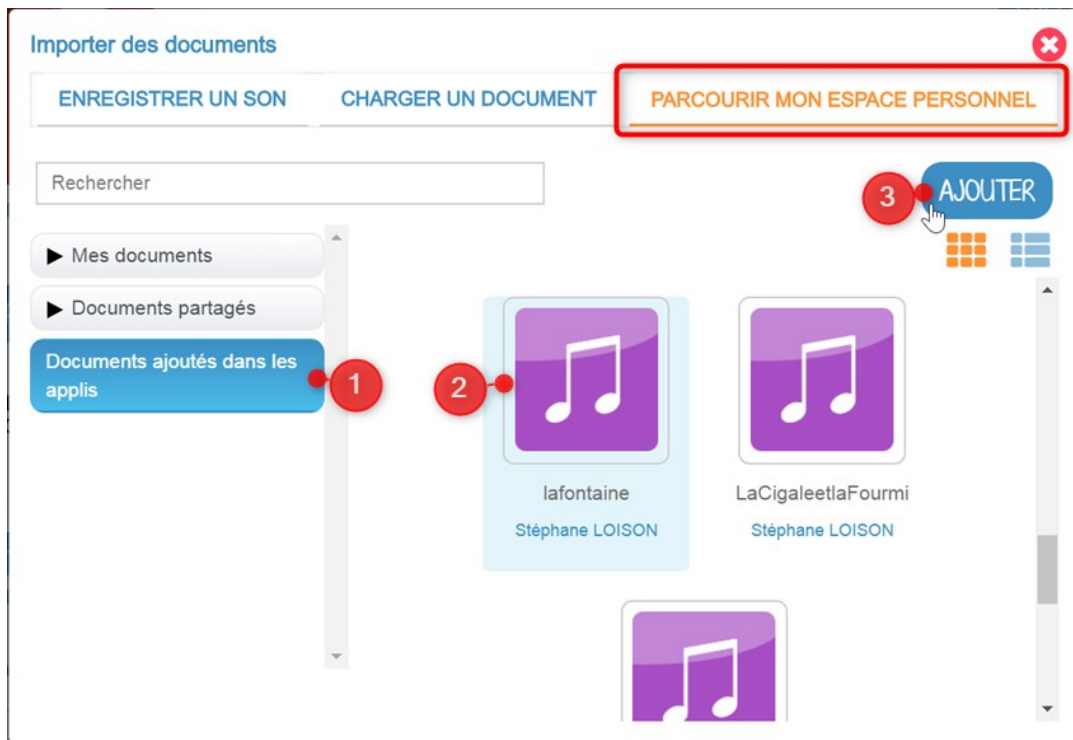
Importer des documents

ENREGISTRER UN SON | CHARGER UN DOCUMENT | PARCOURIR MON ESPACE PERSONNEL

Rechercher

3 AJOUTER

▶ Mes documents

▶ Documents partagés

Documents ajoutés dans les applis

1

2

lafontaine
Stéphane LOISON

LaCigaleetlaFourmi
Stéphane LOISON